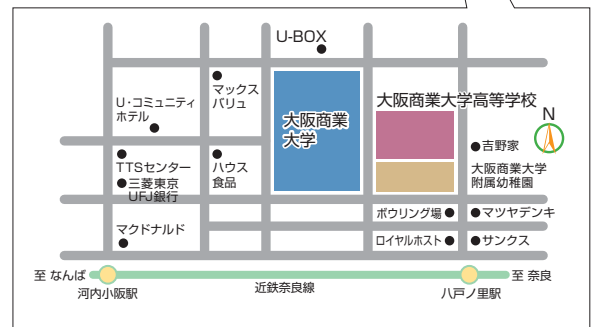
U-BOX

マックス
バリュ

U･コミュニティ
ホテル

大阪商業
大学

大阪商業大学高等学校

N

吉野家

大阪商業大学
附属幼稚園

TTSセンター
三菱東京
UFJ銀行

ハウス
食品

ボウリング場

マツヤデンキ

マクドナルド

ロイヤルホスト

サンクス

至 なんば

至 奈良

河内小阪駅

近鉄奈良線

八戸ノ里駅